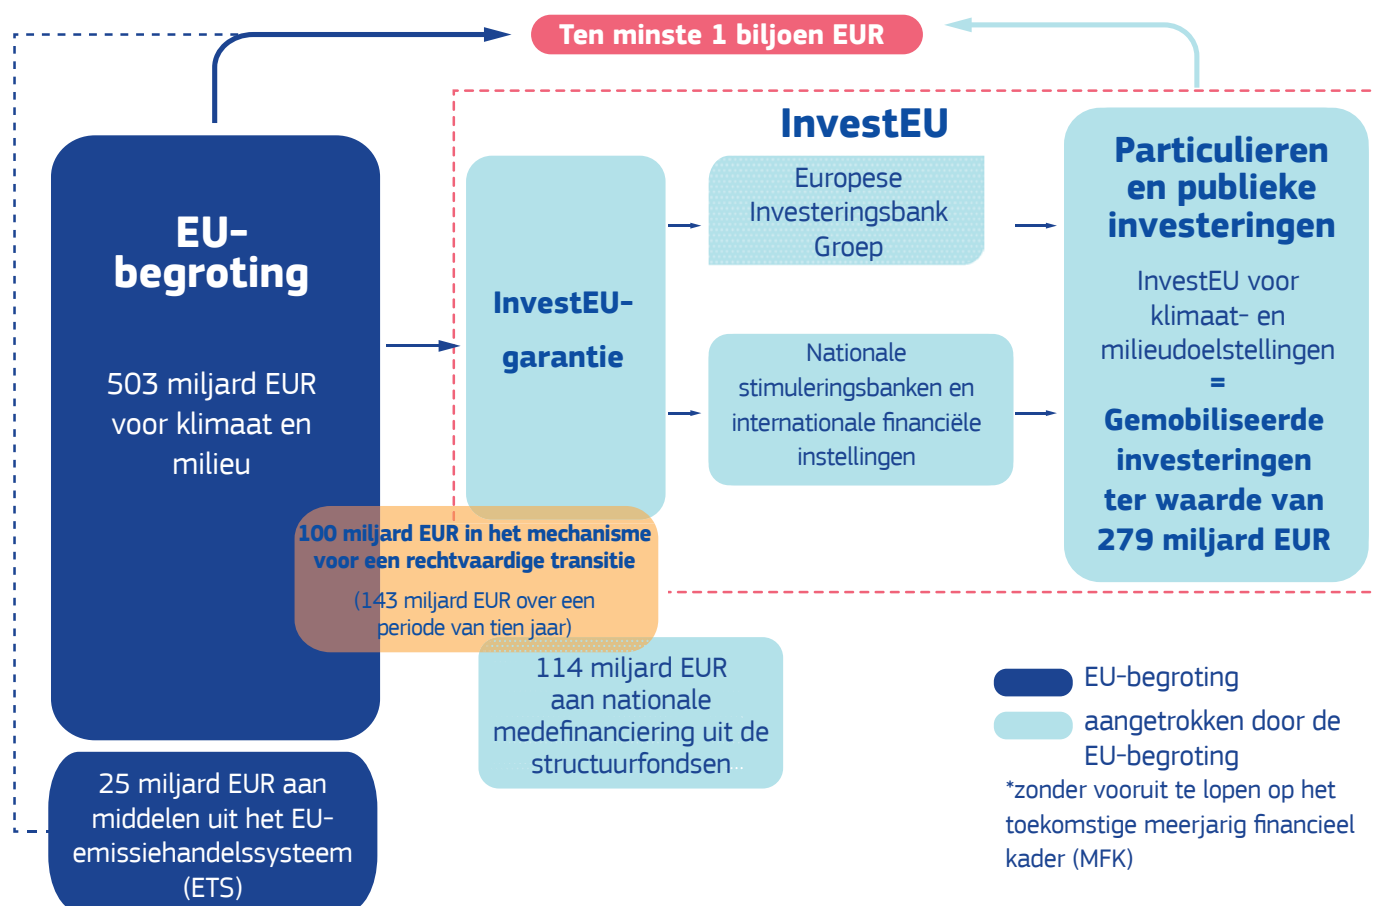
Ten minste 1 biljoen EUR

EU-begroting

503 miljard EUR voor klimaat en milieu

InvestEU

InvestEU-garantie

Europese Investeringsbank Groep

Nationale stimuleringsbanken en internationale financiële instellingen

Particulieren en publieke investeringen

InvestEU voor klimaat- en milieudoelstellingen
=
Gemobiliseerde investeringen ter waarde van 279 miljard EUR

100 miljard EUR in het mechanisme voor een rechtvaardige transitie

(143 miljard EUR over een periode van tien jaar)

114 miljard EUR aan nationale medefinanciering uit de structuurfondsen

25 miljard EUR aan middelen uit het EU-emissiehandelssysteem (ETS)

EU-begroting

aangetrokken door de EU-begroting

*zonder vooruit te lopen op het toekomstige meerjarig financieel kader (MFK)